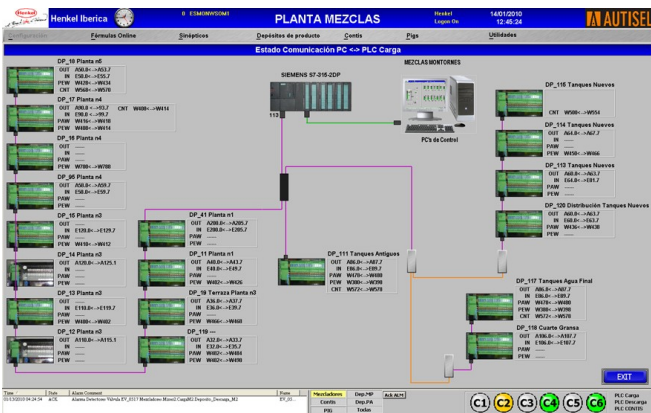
Henkel Henkel Iberica
0 ESMONWSOM1
PLANTA MEZCLAS
Henkel Logon On
14/01/2010 12:45:24
AUTISEL

Configuración Fórmulas Online Sinópticos Depósitos de producto Contis Pigs Utilidades

Estado Comunicación PC <-> PLC Carga

SIEMENS S7-315-2DP
MEZCLAS MONTORNES
PC's de Control
113

DP_18 Planta n6
OUT A50.0-->A53.7
IN E50.0-->E55.7
PEW W420-->W434
CNT W560-->W570

DP_17 Planta n4
OUT A90.0-->93.7
IN E90.0-->99.7
PAW W416-->W418
PEW W480-->W414
CNT W408-->W414

DP_16 Planta n4
OUT ----
IN ----
PAW ----
PEW W700-->W708

DP_95 Planta n4
OUT A58.0-->A59.7
IN E58.0-->E59.7
PAW ----
PEW ----

DP_15 Planta n3
OUT ----
IN E120.0-->E129.7
PAW ----
PEW W410-->W412

DP_14 Planta n3
OUT A120.0-->A125.1
IN ----
PAW ----
PEW ----

DP_13 Planta n3
OUT ----
IN E110.0-->E119.7
PAW ----
PEW W400-->W402

DP_12 Planta n3
OUT A110.0-->A115.1
IN ----
PAW ----
PEW ----

DP_41 Planta n1
OUT A200.0-->A205.7
IN E200.0-->E205.7
PAW ----
PEW ----

DP_11 Planta n1
OUT A40.0-->A41.7
IN E40.0-->E49.7
PAW ----
PEW W402-->W426

DP_10 Terraza Planta n3
OUT A36.0-->A37.7
IN E36.0-->E39.7
PAW ----
PEW W464-->W468

DP_119 ----
OUT A32.0-->A33.7
IN E32.0-->E35.7
PAW W482-->W484
PEW W482-->W490

DP_111 Tanques Antiguos
OUT A86.0-->A87.7
IN E86.0-->E89.7
PEW W470-->W480
PAW W380-->W390
CNT W572-->W578

DP_116 Tanques Nuevos
CNT W580-->W554

DP_114 Tanques Nuevos
OUT A64.0-->A67.7
IN ----
PAW ----
PEW W450-->W466

DP_112 Tanques Nuevos
OUT A60.0-->A63.7
IN E64.0-->E81.7
PAW ----
PEW ----

DP_120 Distribución Tanques Nuevos
OUT A60.0-->A63.7
IN E60.0-->E63.7
PAW W436-->W438
PEW ----

DP_117 Tanques Agua Final
OUT A86.0-->A87.7
IN E86.0-->E89.7
PEW W470-->W480
PAW W380-->W390
CNT W572-->W578

DP_118 Cuarto Grasas
OUT A106.0-->A107.7
IN E106.0-->E107.7
PAW ----
PEW ----

EXIT

Time | Date | Alarm Comment | Form
01/13/2010 09:24:54 | ACK | Alarma Detectores Valvula EV_0217 Mezcladores Mixer2 Carga M2 Deposito_Descarga_M2 | EY_03

Mezcladores Contis PIG Dep.MP Dep.PA Todas Ack ALM
C1 C2 C3 C4 C5 C6
PLC Carga PLC Descarga PLC CONTIS